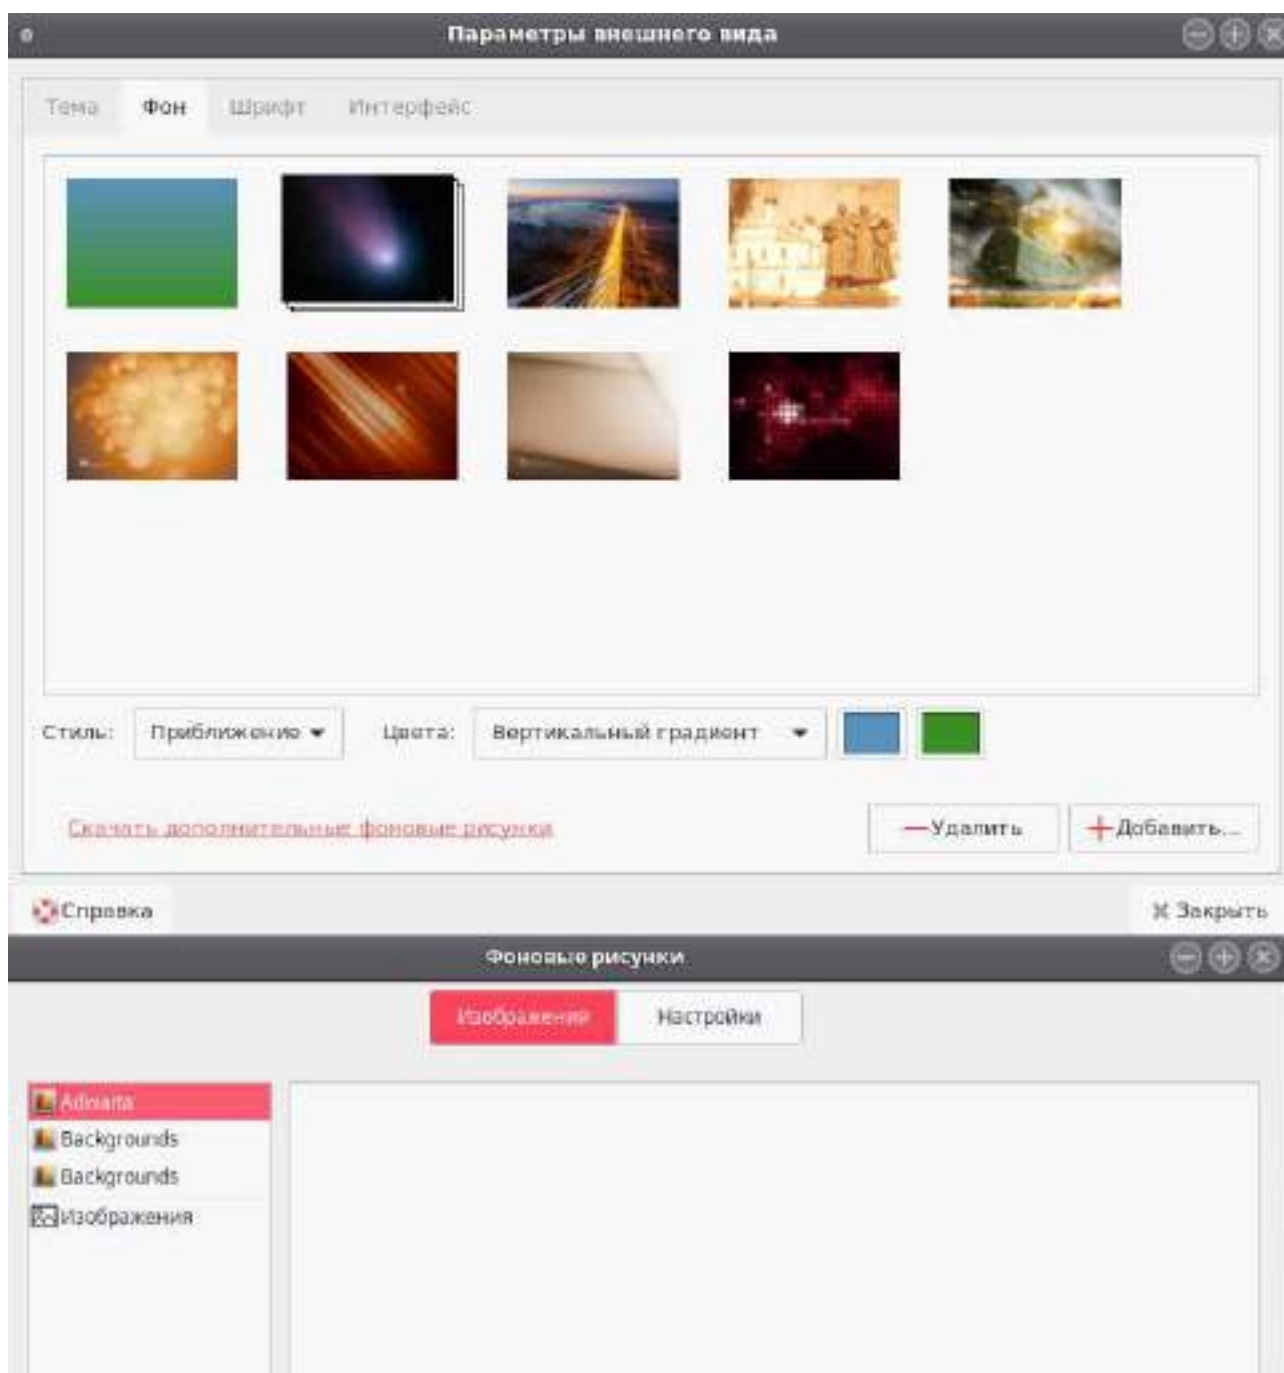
Параметры внешнего вида

Тема Фон Шрифт Интерфейс

Стиль: Приближение

Цвета: Вертикальный градиент

Скачать дополнительные фоновые рисунки

Удалить

Добавить...

Справка

Закрыть

Фоновые рисунки

Изображения Настройки

Adwaita
Backgrounds
Backgrounds
Изображения